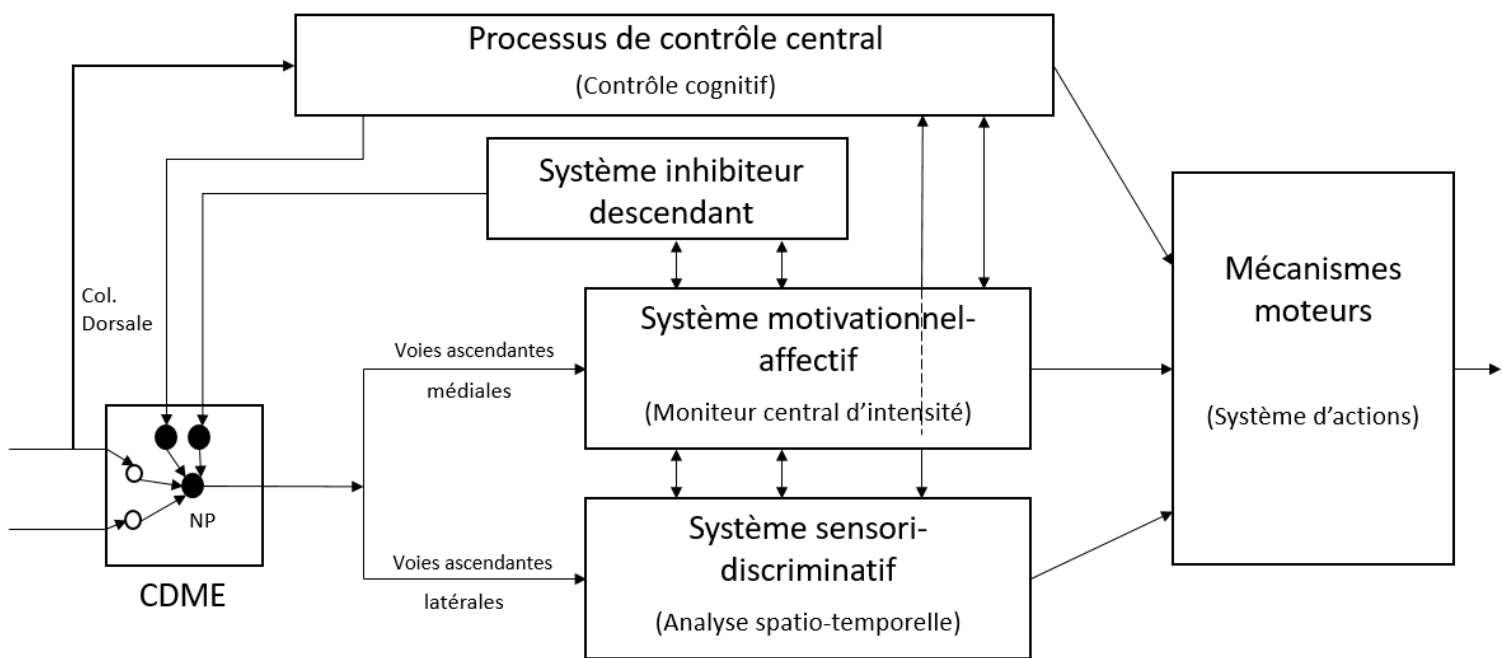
Processus de contrôle central
(Contrôle cognitif)

Système inhibiteur descendant

Col. Dorsale

Mécanismes moteurs
(Système d'actions)

Voies ascendantes médiales

Système motivationnel-affectif
(Moniteur central d'intensité)

NP

CDME

Voies ascendantes latérales

Système sensori-discriminatif
(Analyse spatio-temporelle)